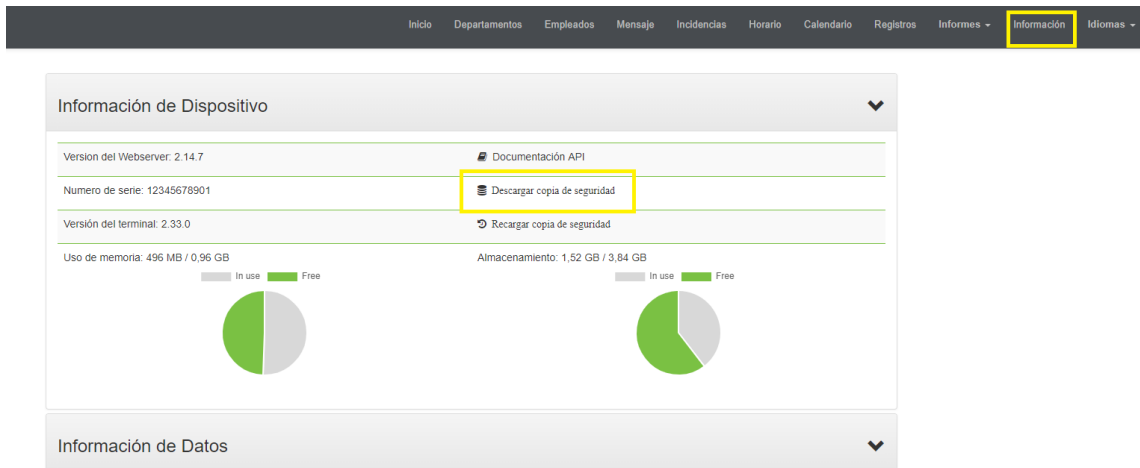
Inicio Departamentos Empleados Mensaje Incidencias Horario Calendario Registros Informes Información Idiomas

Información de Dispositivo

| Version del Webserver: 2.14.7 | Documentación API |
|---|---|
| Numero de serie: 12345678901 | Descargar copia de seguridad |
| Versión del terminal: 2.33.0 | Recargar copia de seguridad |
| Uso de memoria: 496 MB / 0,96 GB | Almacenamiento: 1,52 GB / 3,84 GB |

In use Free

In use Free

Información de Datos